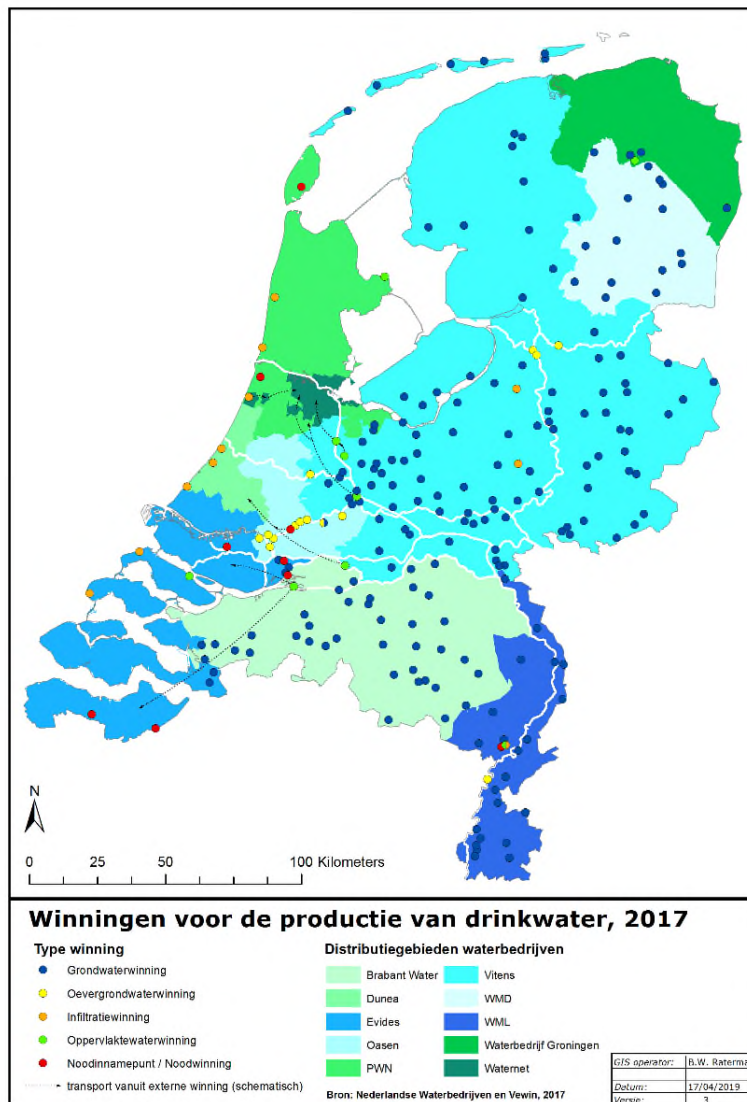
N

0 25 50 100 Kilometers

Winningen voor de productie van drinkwater, 2017

Type winning
Grondwaterwinning
Oevergrondwaterwinning
Infiltratiewinning
Oppervlaktewaterwinning
Noodinnamepunt / Noodwinning
transport vanuit externe winning (schematisch)

Distributiegebieden waterbedrijven
Brabant Water
Dunea
Evides
Oasen
PWN
Vitens
WMD
WML
Waterbedrijf Groningen
Waternet

Bron: Nederlandse Waterbedrijven en Vewin, 2017

| GIS operator: | B.W. Raterma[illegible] |
|---|---|
| Datum: | 17/04/2019 |
| Versie: | 3 |